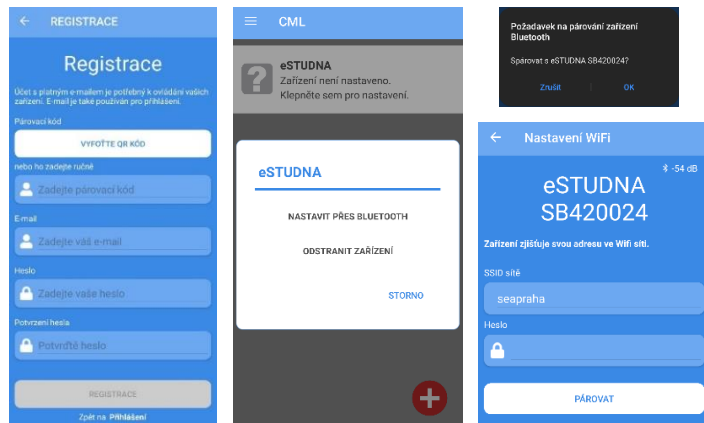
REGISTRACE

Registrace

Účet s platným e-mailem je potřebný k ovládání vašich zařízení. E-mail je také používán pro přihlášení.

Párovací kód

VYFOŤTE QR KÓD

nebo ho zadejte ručně

Zadejte párovací kód

E-mail

Zadejte váš e-mail

Heslo

Zadejte vaše heslo

Potvrzení hesla

Potvrďte heslo

REGISTRACE

Zpět na Přihlášení

CML

eSTUDNA
Zařízení není nastaveno.
Klepněte sem pro nastavení.

eSTUDNA

NASTAVIT PŘES BLUETOOTH

ODSTRANIT ZAŘÍZENÍ

STORNO

Požadavek na párování zařízení Bluetooth

Spárovat s eSTUDNA SB420024?

Zrušit

OK

Nastavení WiFi

-54 dB

eSTUDNA
SB420024

Zařízení zjišťuje svou adresu ve Wifi síti.

SSID sítě

seapraha

Heslo

PÁROVAT